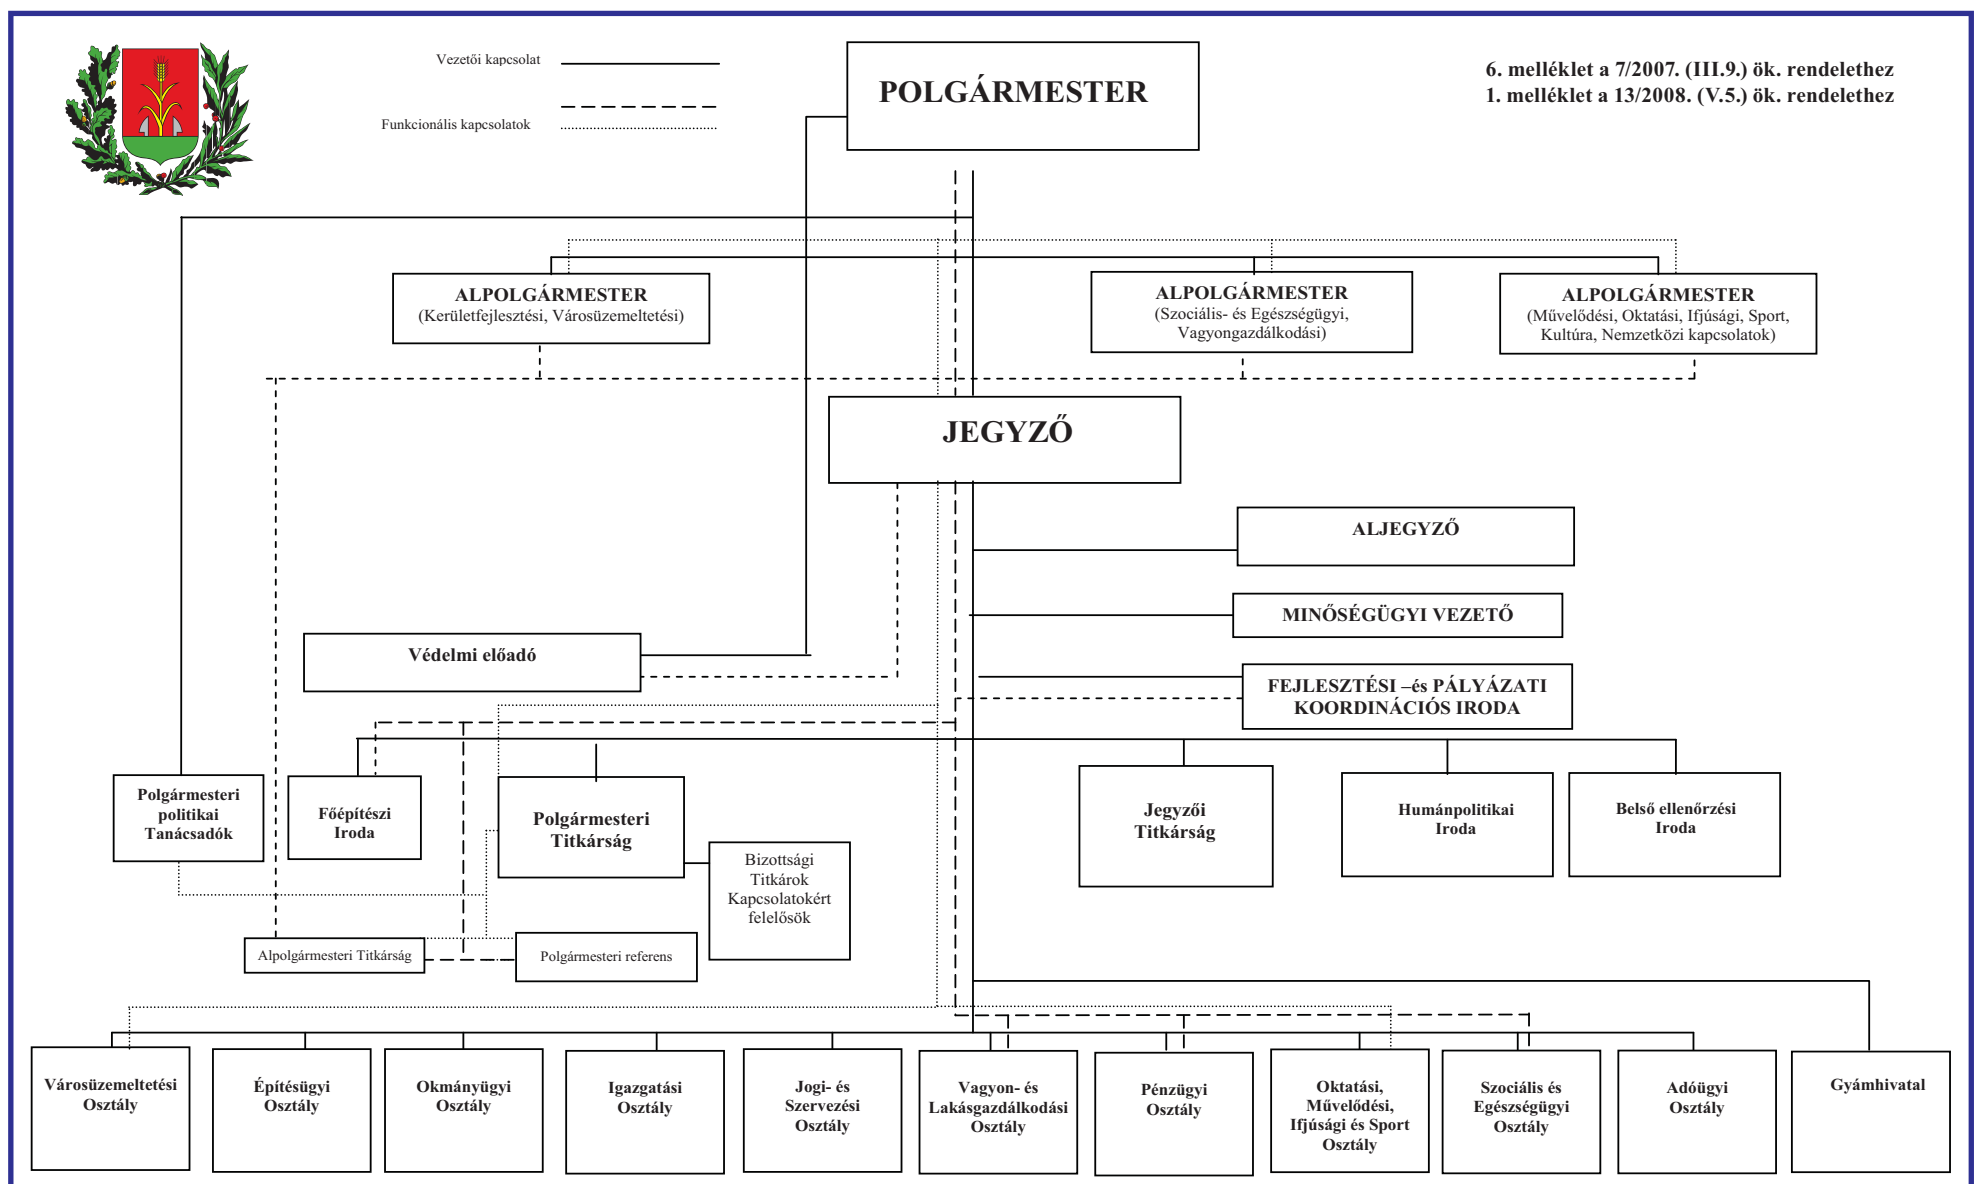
Vezetői kapcsolat

Funkcionális kapcsolatok

POLGÁRMESTER

6. melléklet a 7/2007. (III.9.) ök. rendelethez
1. melléklet a 13/2008. (V.5.) ök. rendelethez

ALPOLGÁRMESTER
(Kerületfejlesztési, Városüzemeltetési)

ALPOLGÁRMESTER
(Szociális- és Egészségügyi, Vagyongazdálkodási)

ALPOLGÁRMESTER
(Művelődési, Oktatási, Ifjúsági, Sport, Kultúra, Nemzetközi kapcsolatok)

JEGYZŐ

ALJEGYZŐ

MINŐSÉGÜGYI VEZETŐ

Védelmi előadó

FEJLESZTÉSI –és PÁLYÁZATI KOORDINÁCIÓS IRODA

Polgármesteri politikai Tanácsadók

Főépítészi Iroda

Polgármesteri Titkárság

Bizottsági Titkárok Kapcsolatokért felelősök

Jegyzői Titkárság

Humánpolitikai Iroda

Belső ellenőrzési Iroda

Alpolgármesteri Titkárság

Polgármesteri referens

Városüzemeltetési Osztály

Építésügyi Osztály

Okmányügyi Osztály

Igazgatási Osztály

Jogi- és Szervezési Osztály

Vagyon- és Lakásgazdálkodási Osztály

Pénzügyi Osztály

Oktatási, Művelődési, Ifjúsági és Sport Osztály

Szociális és Egészségügyi Osztály

Adóügyi Osztály

Gyámhivatal